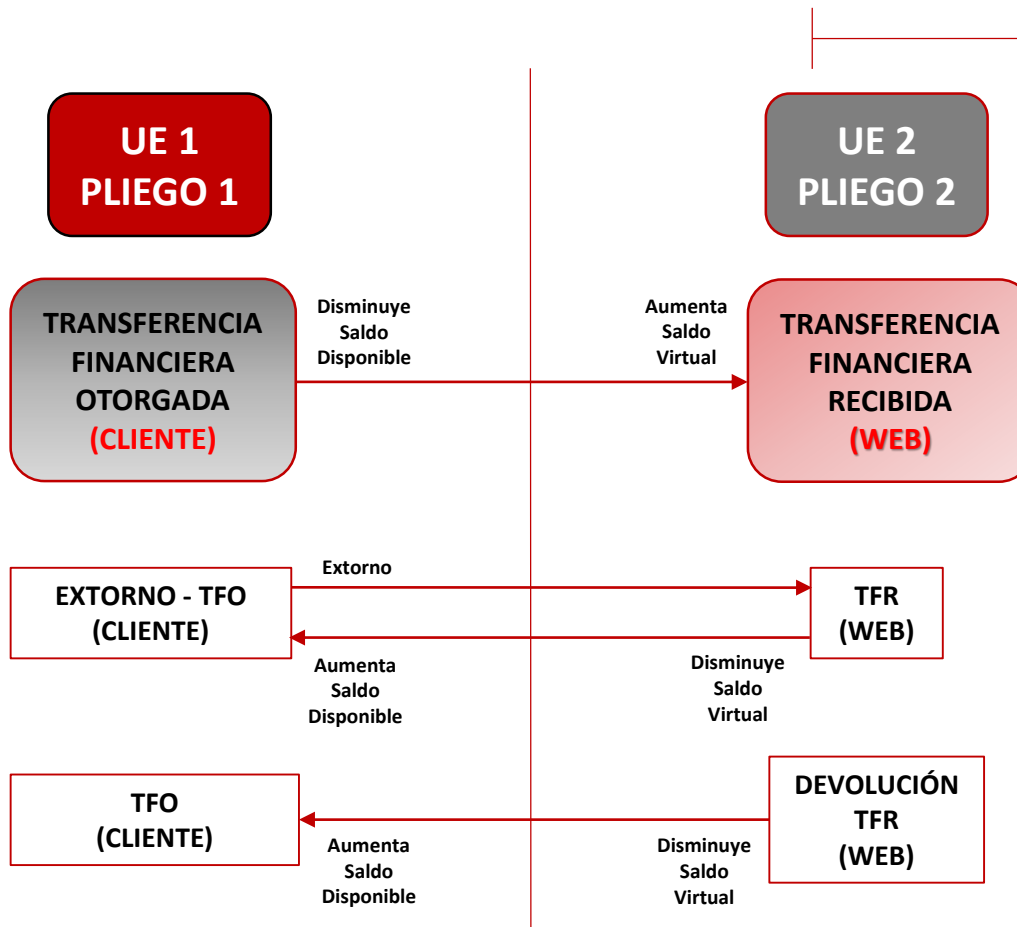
UE 1
PLIEGO 1

UE 2
PLIEGO 2

TRANSFERENCIA FINANCIERA OTORGADA (CLIENTE)

Disminuye Saldo Disponible

Aumenta Saldo Virtual

TRANSFERENCIA FINANCIERA RECIBIDA (WEB)

Extorno

EXTORNO - TFO (CLIENTE)

TFR (WEB)

Aumenta Saldo Disponible

Disminuye Saldo Virtual

TFO (CLIENTE)

DEVOLUCIÓN TFR (WEB)

Aumenta Saldo Disponible

Disminuye Saldo Virtual